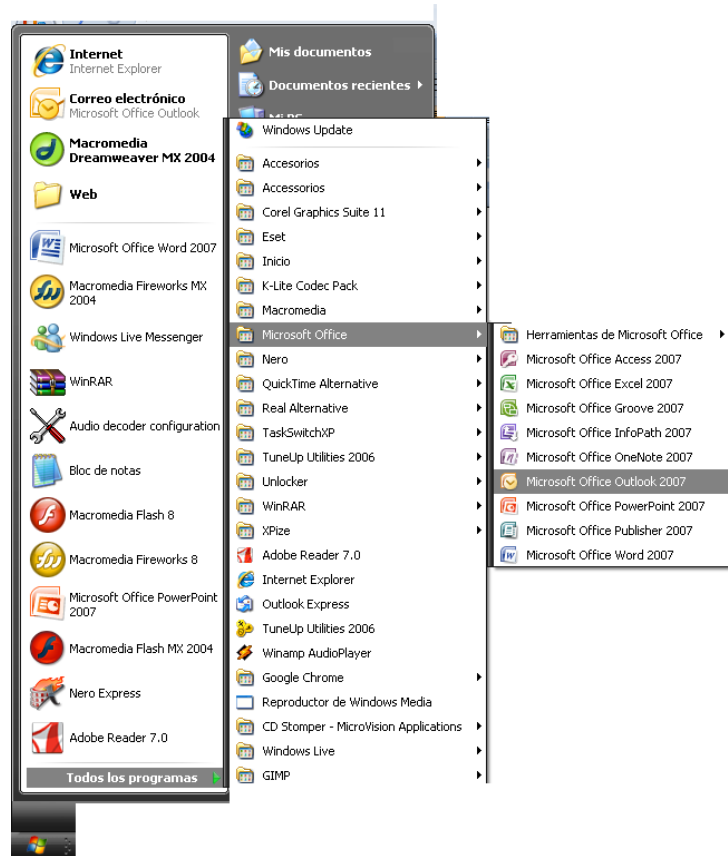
Internet
Internet Explorer

Correo electrónico
Microsoft Office Outlook

Macromedia Dreamweaver MX 2004

Web

Microsoft Office Word 2007

Macromedia Fireworks MX 2004

Windows Live Messenger

WinRAR

Audio decoder configuration

Bloc de notas

Macromedia Flash 8

Macromedia Fireworks 8

Microsoft Office PowerPoint 2007

Macromedia Flash MX 2004

Nero Express

Adobe Reader 7.0

Todos los programas

Mis documentos

Documentos recientes

Mi PC

Windows Update
Accesorios
Accessorios
Corel Graphics Suite 11
Eset
Inicio
K-Lite Codec Pack
Macromedia
Microsoft Office
Nero
QuickTime Alternative
Real Alternative
TaskSwitchXP
TuneUp Utilities 2006
Unlocker
WinRAR
XPize
Adobe Reader 7.0
Internet Explorer
Outlook Express
TuneUp Utilities 2006
Winamp AudioPlayer
Google Chrome
Reproductor de Windows Media
CD Stomper - MicroVision Applications
Windows Live
GIMP

Herramientas de Microsoft Office
Microsoft Office Access 2007
Microsoft Office Excel 2007
Microsoft Office Groove 2007
Microsoft Office InfoPath 2007
Microsoft Office OneNote 2007
Microsoft Office Outlook 2007
Microsoft Office PowerPoint 2007
Microsoft Office Publisher 2007
Microsoft Office Word 2007